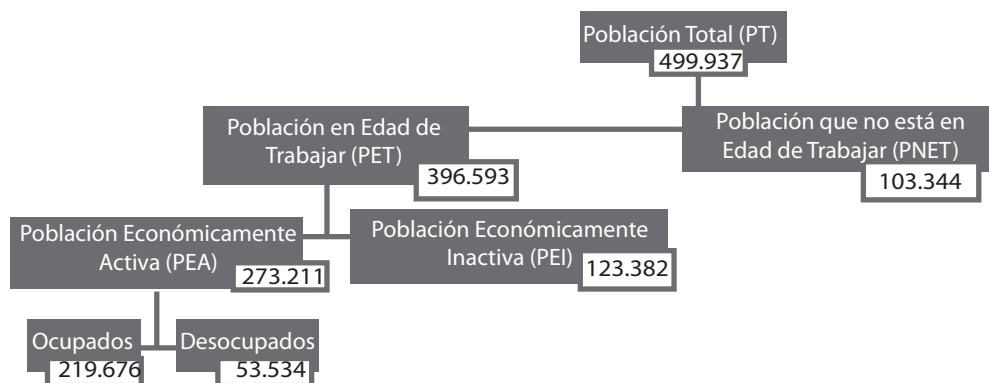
Población Total (PT)
499.937

Población en Edad de Trabajar (PET)
396.593

Población que no está en Edad de Trabajar (PNET)
103.344

Población Económicamente Activa (PEA)
273.211

Población Económicamente Inactiva (PEI)
123.382

Ocupados
219.676

Desocupados
53.534